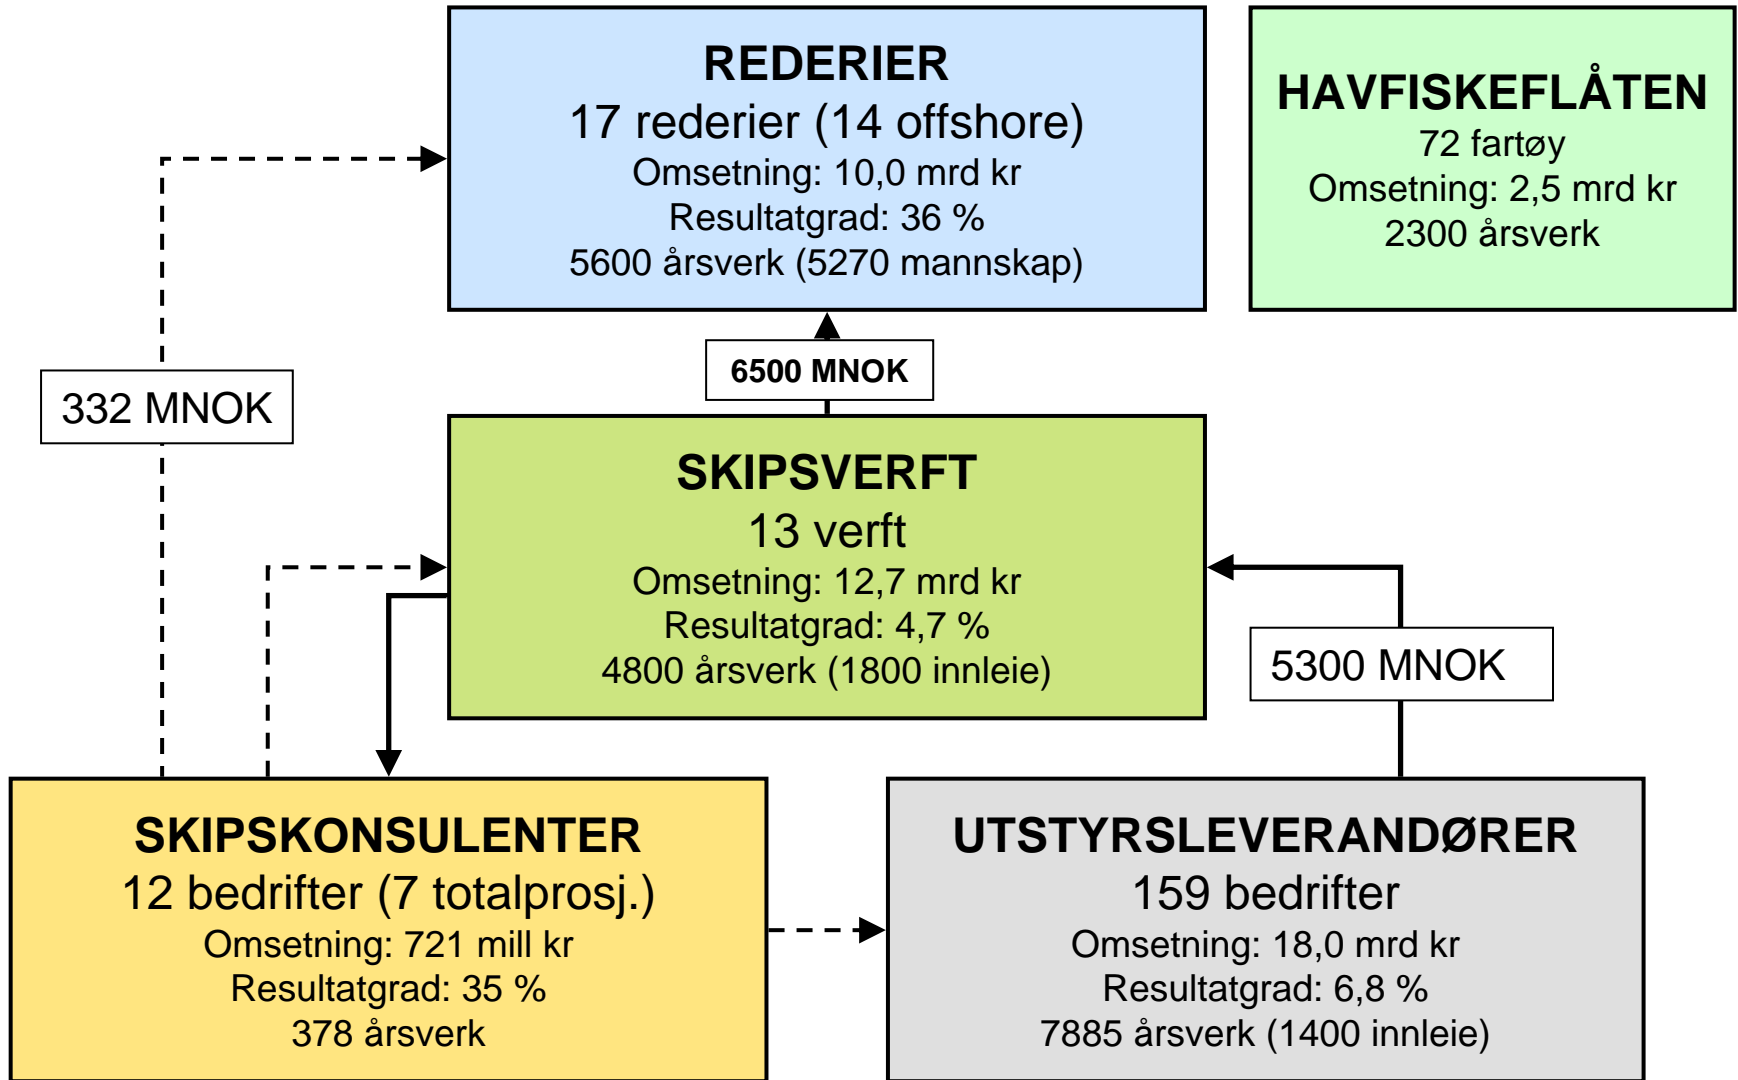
REDERIER
17 rederier (14 offshore)
Omsetning: 10,0 mrd kr
Resultatgrad: 36 %
5600 årsverk (5270 mannskap)

HAVFISKEFLÅTEN
72 fartøy
Omsetning: 2,5 mrd kr
2300 årsverk

332 MNOK

6500 MNOK

SKIPSVERFT
13 verft
Omsetning: 12,7 mrd kr
Resultatgrad: 4,7 %
4800 årsverk (1800 innleie)

5300 MNOK

SKIPSKONSULENTER
12 bedrifter (7 totalprosj.)
Omsetning: 721 mill kr
Resultatgrad: 35 %
378 årsverk

UTSTYRSLEVERANDØRER
159 bedrifter
Omsetning: 18,0 mrd kr
Resultatgrad: 6,8 %
7885 årsverk (1400 innleie)